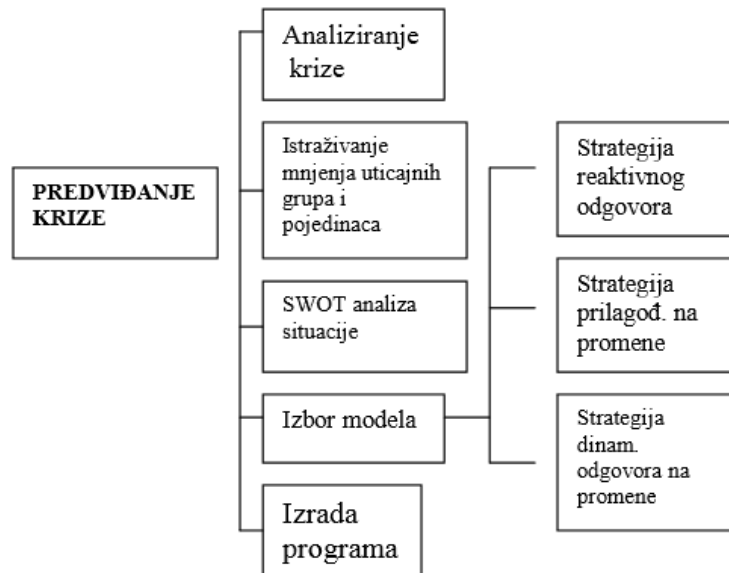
PREDVIĐANJE KRIZE

Analiziranje krize

Istraživanje mnjenja uticajnih grupa i pojedinaca

SWOT analiza situacije

Izbor modela

Izrada programa

Strategija reaktivnog odgovora

Strategija prilagođ. na promene

Strategija dinam. odgovora na promene